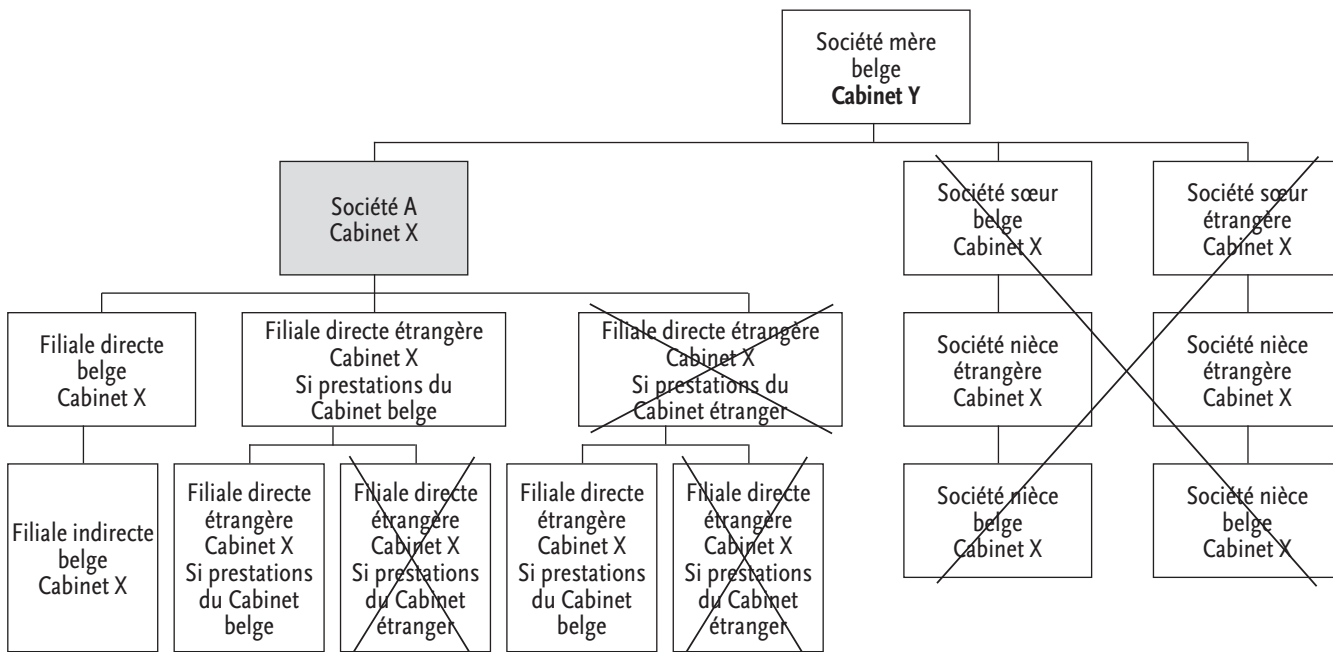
Société mère belge
**Cabinet Y**

Société A
Cabinet X

Société sœur belge
Cabinet X

Société sœur étrangère
Cabinet X

Filiale directe belge
Cabinet X

Filiale directe étrangère
Cabinet X
Si prestations du Cabinet belge

Filiale directe étrangère
Cabinet X
Si prestations du Cabinet étranger

Société nièce étrangère
Cabinet X

Société nièce étrangère
Cabinet X

Filiale indirecte belge
Cabinet X

Filiale directe étrangère
Cabinet X
Si prestations du Cabinet belge

Filiale directe étrangère
Cabinet X
Si prestations du Cabinet étranger

Filiale directe étrangère
Cabinet X
Si prestations du Cabinet belge

Filiale directe étrangère
Cabinet X
Si prestations du Cabinet étranger

Société nièce belge
Cabinet X

Société nièce belge
Cabinet X